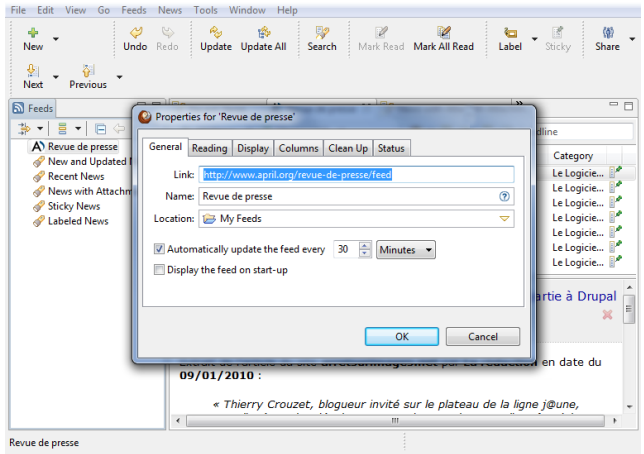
File Edit View Go Feeds News Tools Window Help

New Undo Redo Update Update All Search Mark Read Mark All Read Label Sticky Share

Next Previous

Feeds

Revue de presse
New and Updated N
Recent News
News with Attachm
Sticky News
Labeled News

Properties for 'Revue de presse'

General Reading Display Columns Clean Up Status

Link: http://www.april.org/revue-de-presse/feed

Name: Revue de presse

Location: My Feeds

Automatically update the feed every 30 Minutes

Display the feed on start-up

OK Cancel

dline

Category
Le Logicie...
Le Logicie...
Le Logicie...
Le Logicie...
Le Logicie...
Le Logicie...
Le Logicie...

artie à Drupal

en date du
09/01/2010 :

« Thierry Crouzet, blogueur invité sur le plateau de la ligne j@une,

Revue de presse